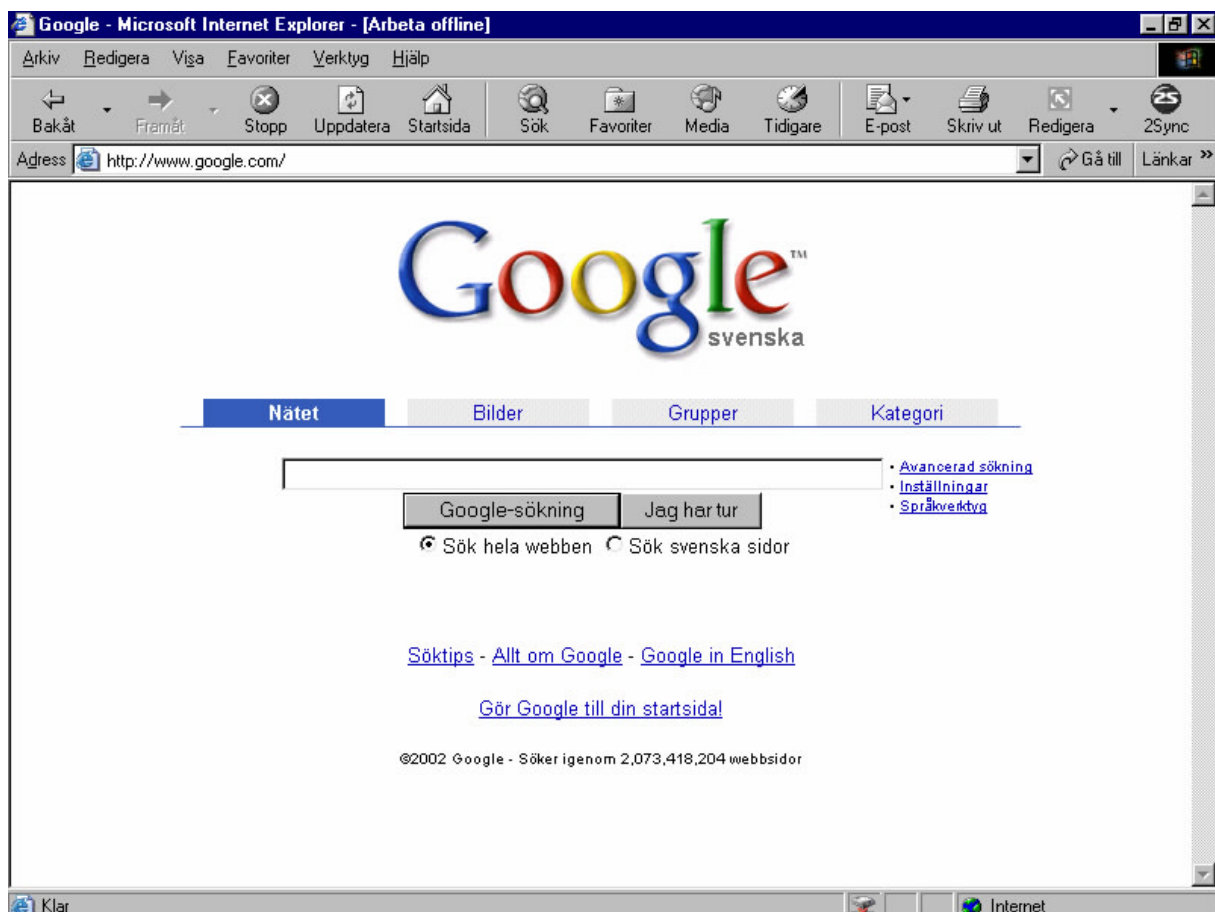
Google - Microsoft Internet Explorer - [Arbeta offline]

Arkiv Redigera Visa Favoriter Verktyg Hjälp

Bakåt Framåt Stopp Uppdatera Startsida Sök Favoriter Media Tidigare E-post Skriv ut Redigera 2Sync

Adress http://www.google.com/ Gå till Länkar »

Google™
svenska

Nätet Bilder Grupper Kategori

· Avancerad sökning
· Inställningar
· Språkverktyg

Google-sökning Jag har tur

Sök hela webben Sök svenska sidor

Söktips - Allt om Google - Google in English

Gör Google till din startsida!

©2002 Google - Söker igenom 2,073,418,204 webbsidor

Klar Internet